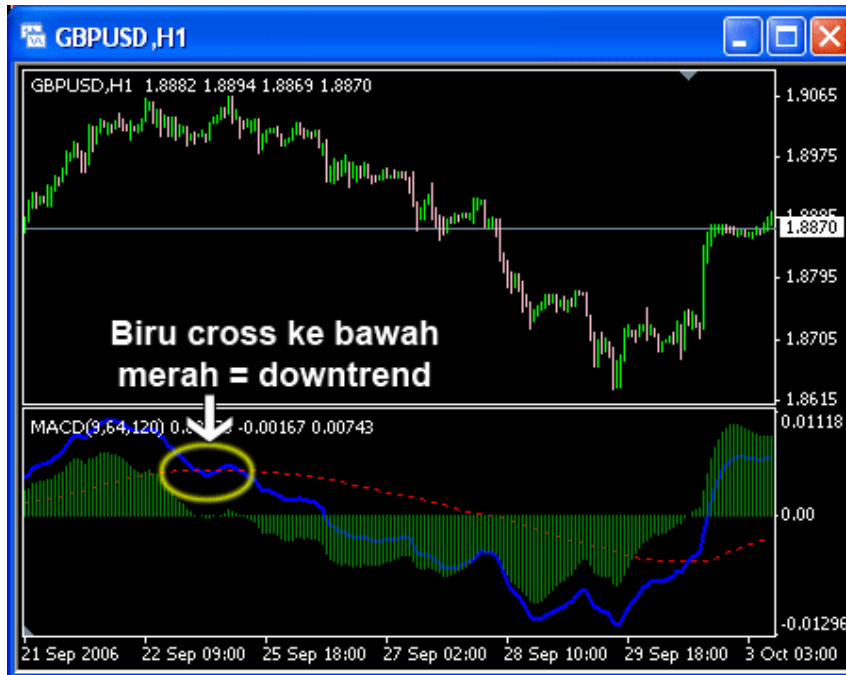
GBPUSD,H1

GBPUSD,H1 1.8882 1.8894 1.8869 1.8870

1.9065
1.8975
1.8885
1.8870
1.8795
1.8705
1.8615

Biru cross ke bawah merah = downtrend

MACD(9,64,120) 0.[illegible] -0.00167 0.00743

0.01118
0.00
-0.01296

21 Sep 2006 22 Sep 09:00 25 Sep 18:00 27 Sep 02:00 28 Sep 10:00 29 Sep 18:00 3 Oct 03:00